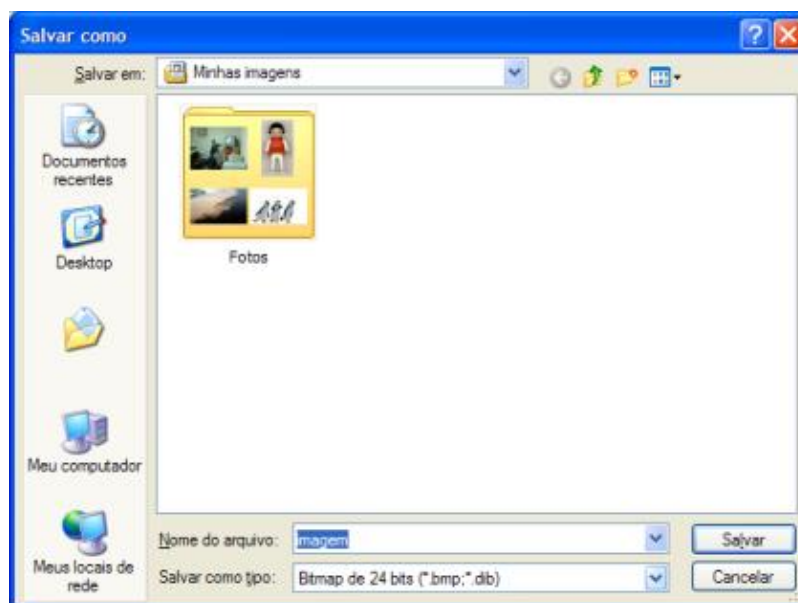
Salvar como

Salvar em: Minhas imagens

Documentos recentes

Desktop

Meu computador

Meus locais de rede

Fotos

Nome do arquivo: imagem

Salvar como tipo: Bitmap de 24 bits (*.bmp;*.dib)

Salvar

Cancelar